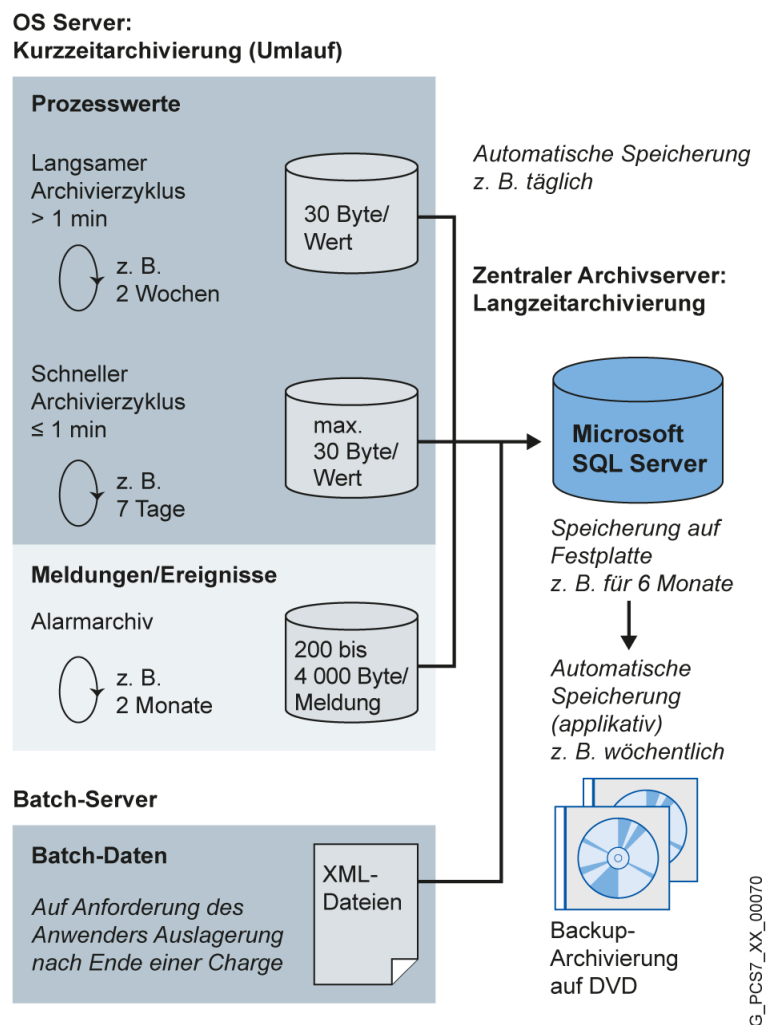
OS Server:
Kurzzeitarchivierung (Umlauf)

Prozesswerte

Langsamer Archivierzyklus > 1 min

z. B. 2 Wochen

30 Byte/ Wert

Automatische Speicherung z. B. täglich

Zentraler Archivserver: Langzeitarchivierung

Schneller Archivierzyklus ≤ 1 min

z. B. 7 Tage

max. 30 Byte/ Wert

Microsoft SQL Server

Speicherung auf Festplatte z. B. für 6 Monate

Meldungen/Ereignisse

Alarmarchiv

z. B. 2 Monate

200 bis 4 000 Byte/ Meldung

Automatische Speicherung (applikativ) z. B. wöchentlich

Batch-Server

Batch-Daten

Auf Anforderung des Anwenders Auslagerung nach Ende einer Charge

XML-Dateien

Backup-Archivierung auf DVD

G_PCS7_XX_00070